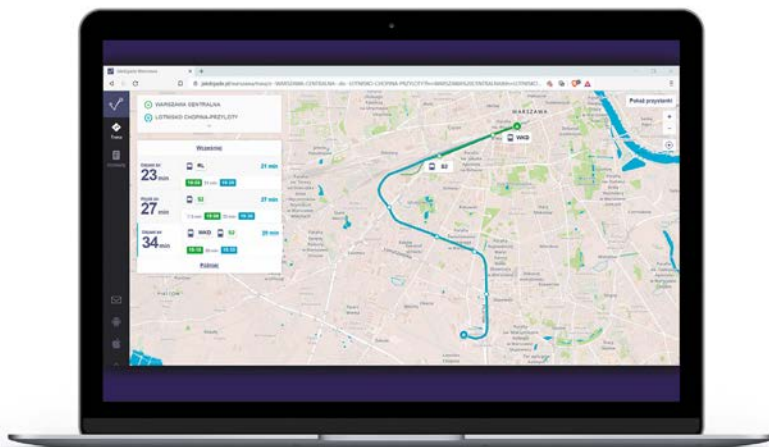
jakdojade.pl/warszawa/trasa/z--WARSZAWA-CENTRALNA--do--LOTNISKO-CHOPINA-PRZYLOTY

WARSZAWA CENTRALNA
LOTNISKO CHOPINA-PRZYLOTY

Trasa

Wcześniej

23 min
RL
21 min

27 min
S2
27 min

34 min
WKD
S2
29 min

Później

Pokaż przystanki

WARSZAWA

WKD

S2